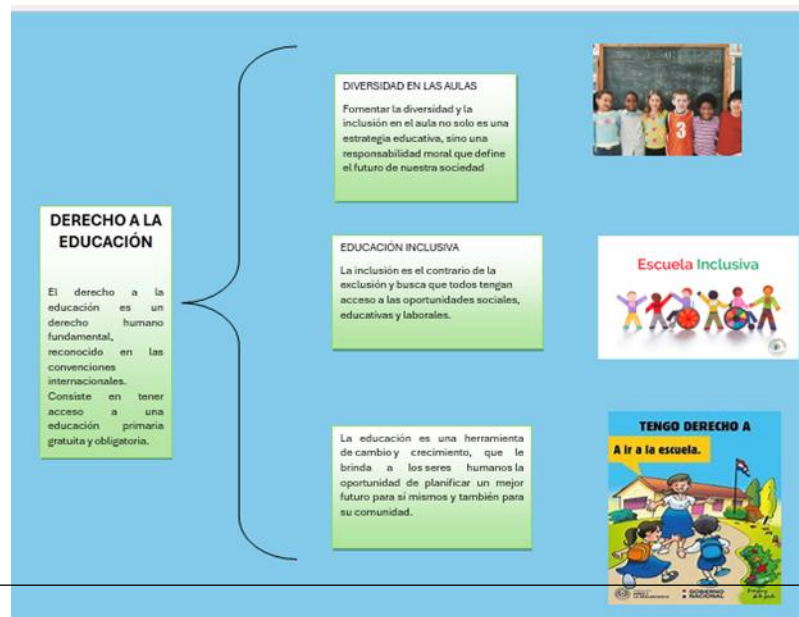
DERECHO A LA EDUCACIÓN

El derecho a la educación es un derecho humano fundamental, reconocido en las convenciones internacionales. Consiste en tener acceso a una educación primaria gratuita y obligatoria.

DIVERSIDAD EN LAS AULAS

Fomentar la diversidad y la inclusión en el aula no solo es una estrategia educativa, sino una responsabilidad moral que define el futuro de nuestra sociedad

EDUCACIÓN INCLUSIVA

La inclusión es el contrario de la exclusión y busca que todos tengan acceso a las oportunidades sociales, educativas y laborales.

La educación es una herramienta de cambio y crecimiento, que le brinda a los seres humanos la oportunidad de planificar un mejor futuro para sí mismos y también para su comunidad.

Escuela Inclusiva

TENGO DERECHO A

A ir a la escuela.

GOBIERNO NACIONAL